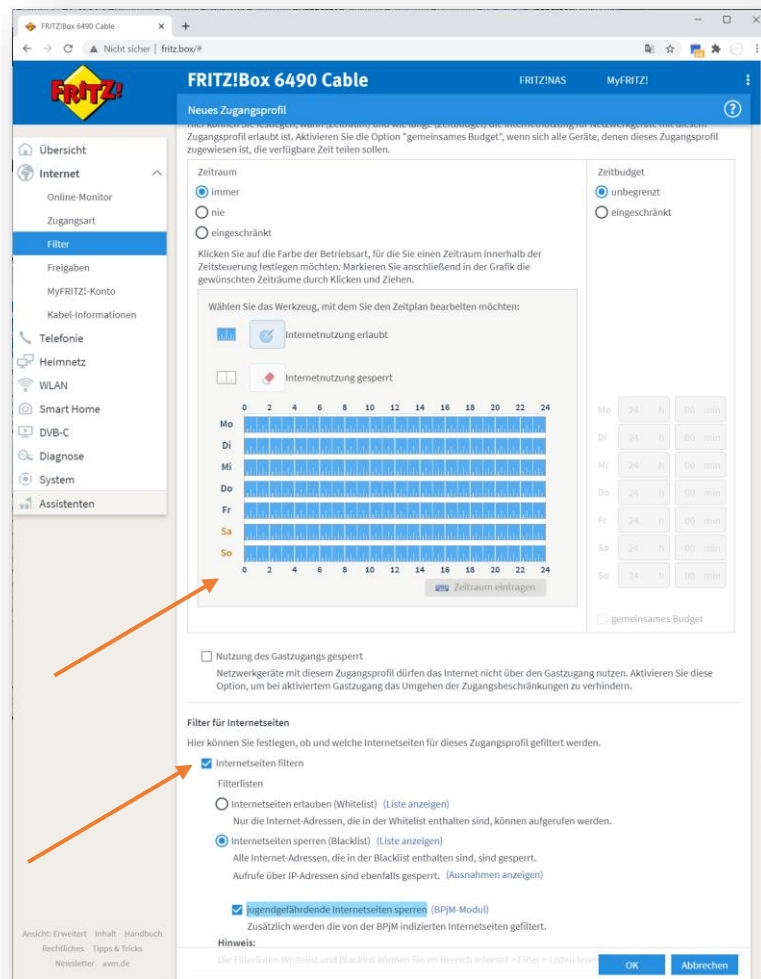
FRITZ!Box 6490 Cable
Nicht sicher | fritz.box/#

FRITZ!
FRITZ!Box 6490 Cable
FRITZ!NAS
MyFRITZ!
Neues Zugangsprofil

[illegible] Zugangsprofil erlaubt ist. Aktivieren Sie die Option "gemeinsames Budget", wenn sich alle Geräte, denen dieses Zugangsprofil zugewiesen ist, die verfügbare Zeit teilen sollen.

Übersicht
Internet
Online-Monitor
Zugangsart
Filter
Freigaben
MyFRITZ!-Konto
Kabel-Informationen
Telefonie
Heimnetz
WLAN
Smart Home
DVB-C
Diagnose
System
Assistenten

Zeitraum
immer
nie
eingeschränkt

Klicken Sie auf die Farbe der Betriebsart, für die Sie einen Zeitraum innerhalb der Zeitsteuerung festlegen möchten. Markieren Sie anschließend in der Grafik die gewünschten Zeiträume durch Klicken und Ziehen.

Wählen Sie das Werkzeug, mit dem Sie den Zeitplan bearbeiten möchten:
Internetnutzung erlaubt
Internetnutzung gesperrt

0 2 4 6 8 10 12 14 16 18 20 22 24
Mo
Di
Mi
Do
Fr
Sa
So
0 2 4 6 8 10 12 14 16 18 20 22 24
Zeitraum eintragen

Zeitbudget
unbegrenzt
eingeschränkt

| | | |
|---|---|---|
| Mo | 24 h | 00 min |
| Di | 24 h | 00 min |
| Mi | 24 h | 00 min |
| Do | 24 h | 00 min |
| Fr | 24 h | 00 min |
| Sa | 24 h | 00 min |
| So | 24 h | 00 min |

gemeinsames Budget

Nutzung des Gastzugangs gesperrt
Netzwerkgeräte mit diesem Zugangsprofil dürfen das Internet nicht über den Gastzugang nutzen. Aktivieren Sie diese Option, um bei aktiviertem Gastzugang das Umgehen der Zugangsbeschränkungen zu verhindern.

Filter für Internetseiten
Hier können Sie festlegen, ob und welche Internetseiten für dieses Zugangsprofil gefiltert werden.
Internetseiten filtern
Filterlisten
Internetseiten erlauben (Whitelist) (Liste anzeigen)
Nur die Internet-Adressen, die in der Whitelist enthalten sind, können aufgerufen werden.
Internetseiten sperren (Blacklist) (Liste anzeigen)
Alle Internet-Adressen, die in der Blacklist enthalten sind, sind gesperrt.
Aufrufe über IP-Adressen sind ebenfalls gesperrt. (Ausnahmen anzeigen)
jugendgefährdende Internetseiten sperren (BPjM-Modul)
Zusätzlich werden die von der BPjM indizierten Internetseiten gefiltert.
Hinweis:
Die Filterlisten Whitelist und Blacklist können Sie im Bereich Internet > Filter > Listen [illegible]

Ansicht: Erweitert Inhalt Handbuch
Rechtliches Tipps & Tricks
Newsletter avm.de

OK
Abbrechen